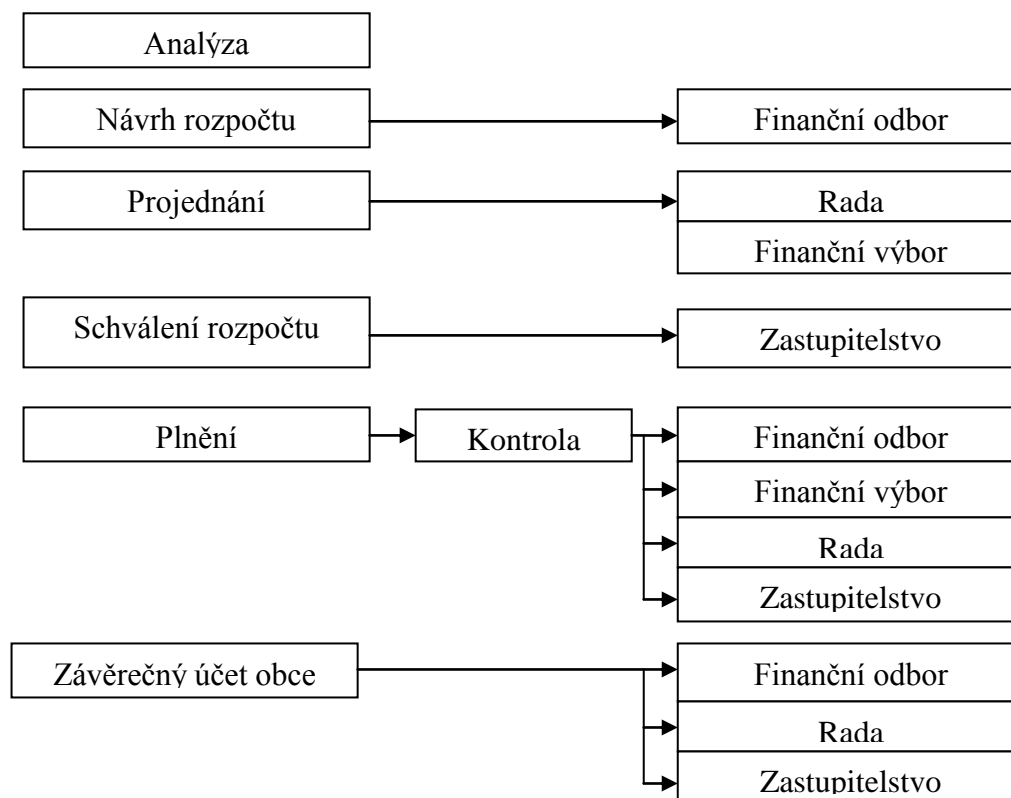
Analýza

Návrh rozpočtu

Finanční odbor

Projednání

Rada

Finanční výbor

Schválení rozpočtu

Zastupitelstvo

Plnění

Kontrola

Finanční odbor

Finanční výbor

Rada

Zastupitelstvo

Závěrečný účet obce

Finanční odbor

Rada

Zastupitelstvo